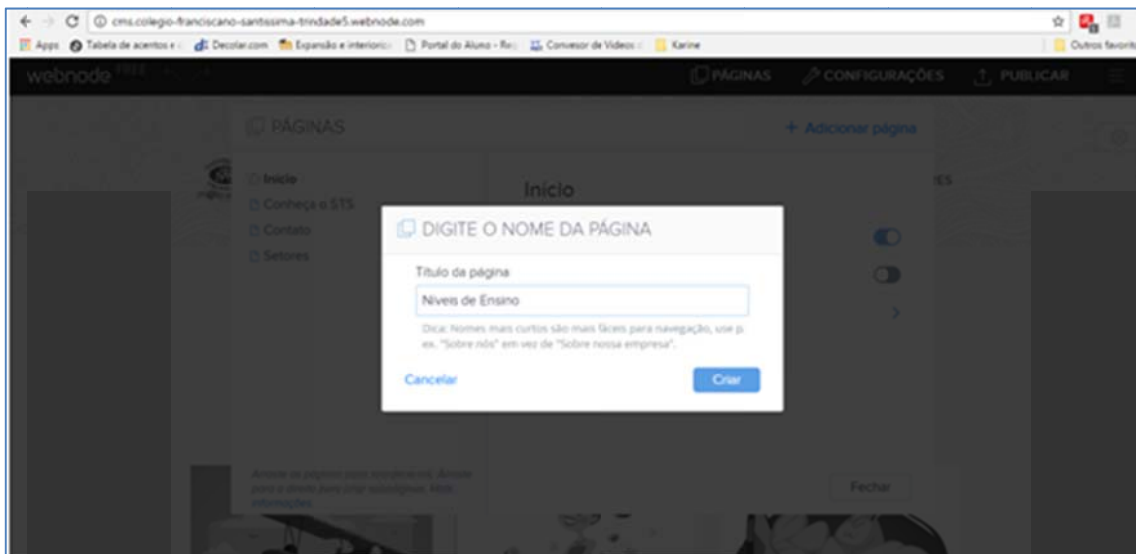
cms.colegio-franciscano-santissima-trindade5.webnode.com

Apps Tabela de acentos e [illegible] Decolar.com Expansão e interioriz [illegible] Portal do Aluno - Re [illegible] Conversor de Videos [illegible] Karine

Outros favorit

webnode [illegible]

PÁGINAS CONFIGURAÇÕES PUBLICAR

PÁGINAS

+ Adicionar página

Início

Conheça o STS

Contato

Setores

Início

DIGITE O NOME DA PÁGINA

Título da página

Níveis de Ensino

Dica: Nomes mais curtos são mais fáceis para navegação, use p. ex. "Sobre nós" em vez de "Sobre nossa empresa".

Cancelar

Criar

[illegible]

Fechar